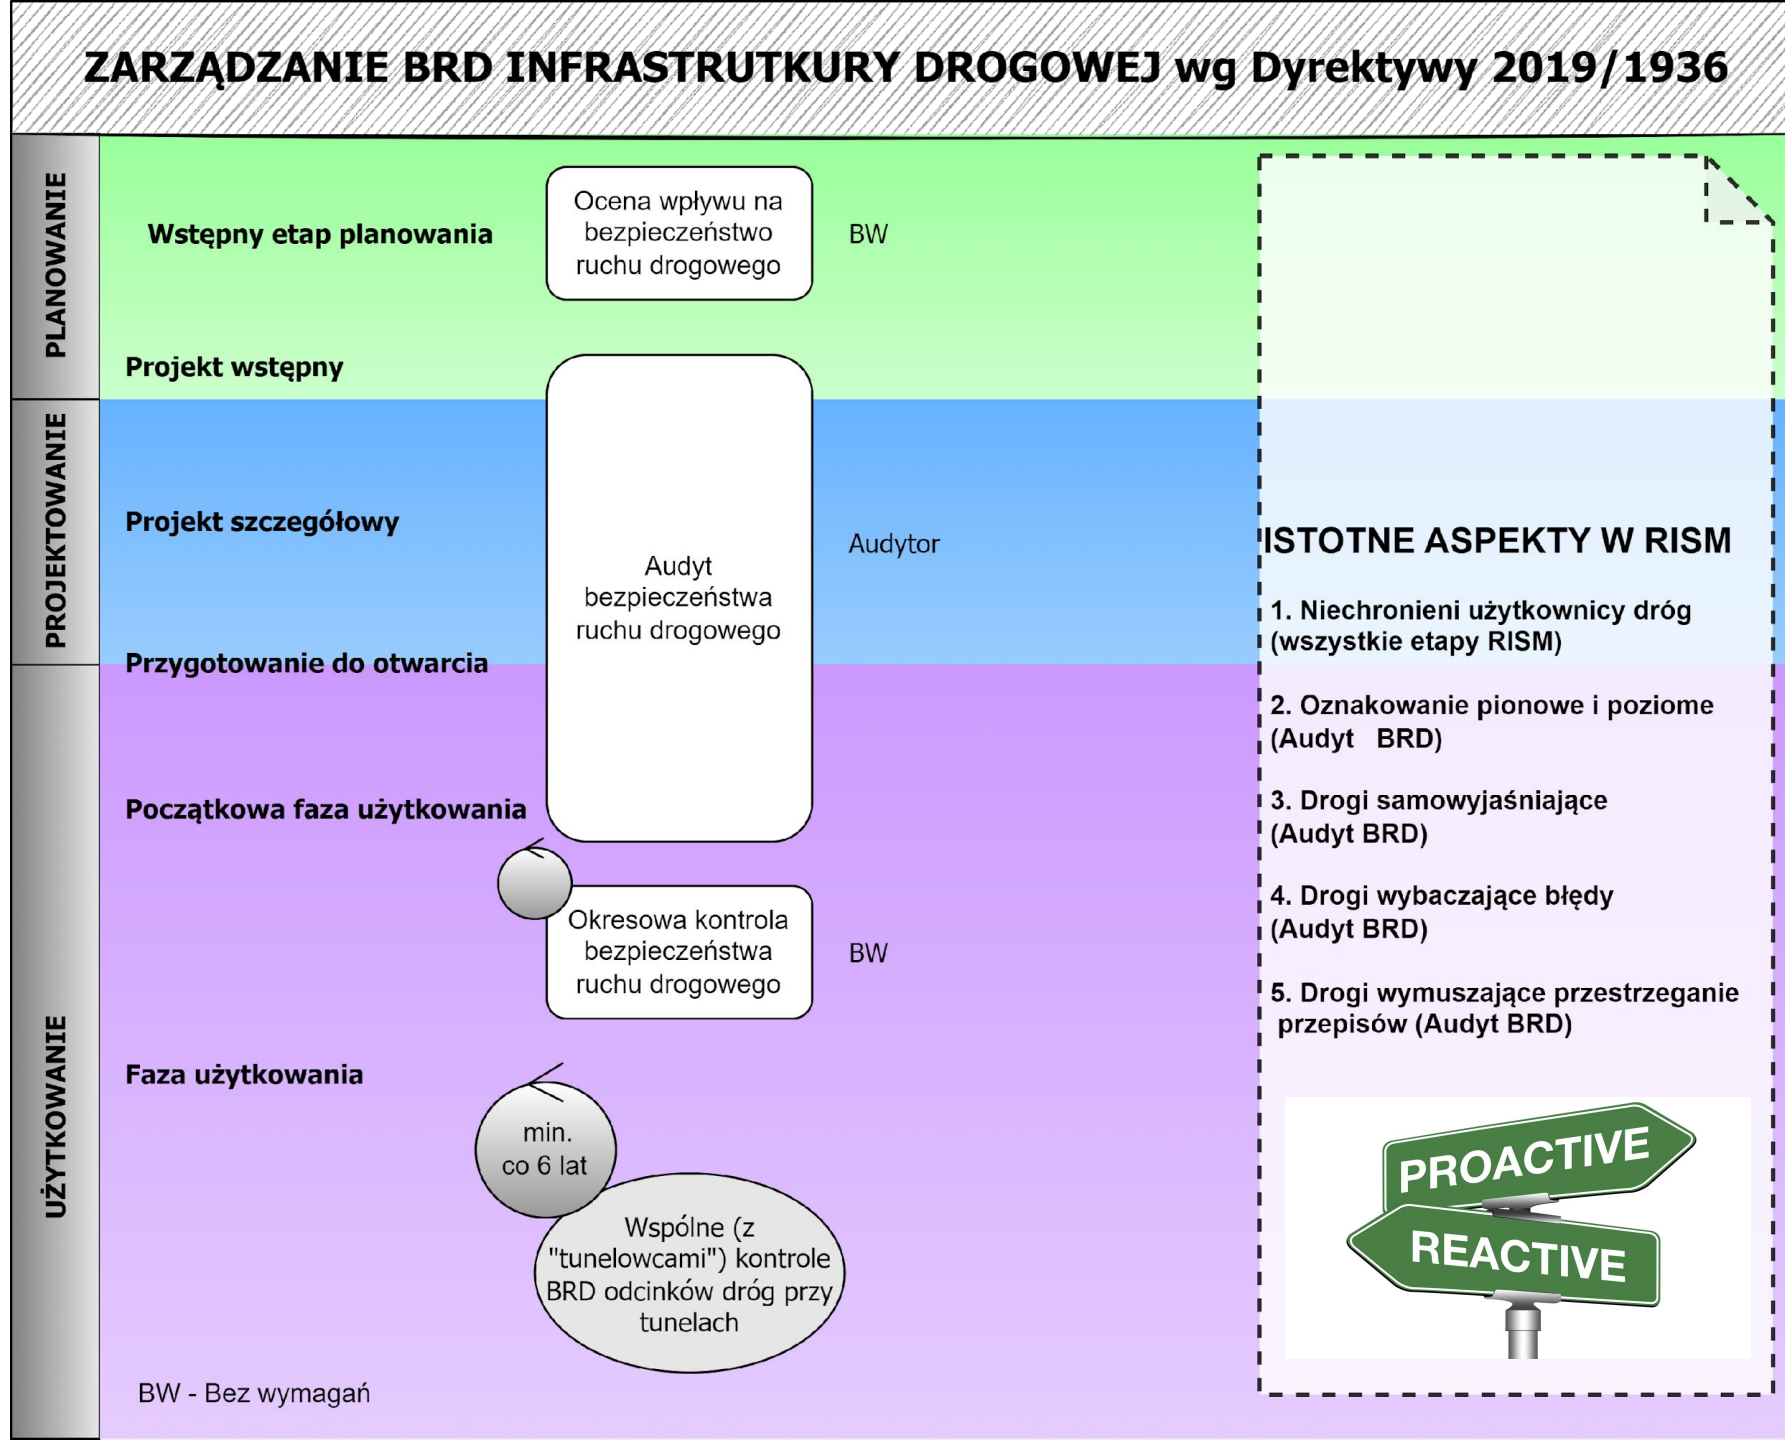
ZARZĄDZANIE BRD INFRASTRUTKURY DROGOWEJ wg Dyrektywy 2019/1936

PLANOWANIE

PROJEKTOWANIE

UŻYTKOWANIE

Wstępny etap planowania

Ocena wpływu na bezpieczeństwo ruchu drogowego

BW

Projekt wstępny

Projekt szczegółowy

Audyt bezpieczeństwa ruchu drogowego

Audytor

Przygotowanie do otwarcia

Początkowa faza użytkowania

Okresowa kontrola bezpieczeństwa ruchu drogowego

BW

Faza użytkowania

min. co 6 lat

Wspólne (z "tunelowcami") kontrole BRD odcinków dróg przy tunelach

BW - Bez wymagań

ISTOTNE ASPEKTY W RISM

1. Niechronieni użytkownicy dróg (wszystkie etapy RISM)

2. Oznakowanie pionowe i poziome (Audyt BRD)

3. Drogi samowyjaśniające (Audyt BRD)

4. Drogi wybaczające błędy (Audyt BRD)

5. Drogi wymuszające przestrzeganie przepisów (Audyt BRD)

PROACTIVE

REACTIVE